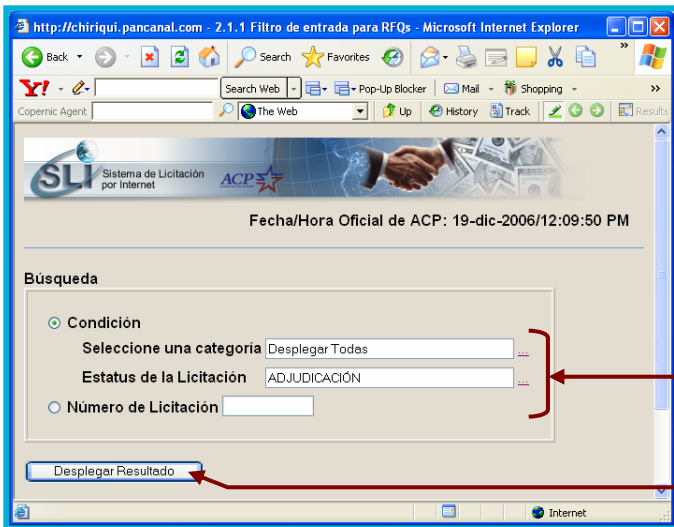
http://chiriqui.pancanal.com - 2.1.1 Filtro de entrada para RFQs - Microsoft Internet Explorer

Back Search Favorites

Search Web Pop-Up Blocker Mail Shopping

Copernic Agent The Web Up History Track Results

SLI Sistema de Licitación por Internet ACP

Fecha/Hora Oficial de ACP: 19-dic-2006/12:09:50 PM

Búsqueda

Condición

Seleccione una categoría Desplegar Todas ...

Estatus de la Licitación ADJUDICACIÓN ...

Número de Licitación

Desplegar Resultado

Internet